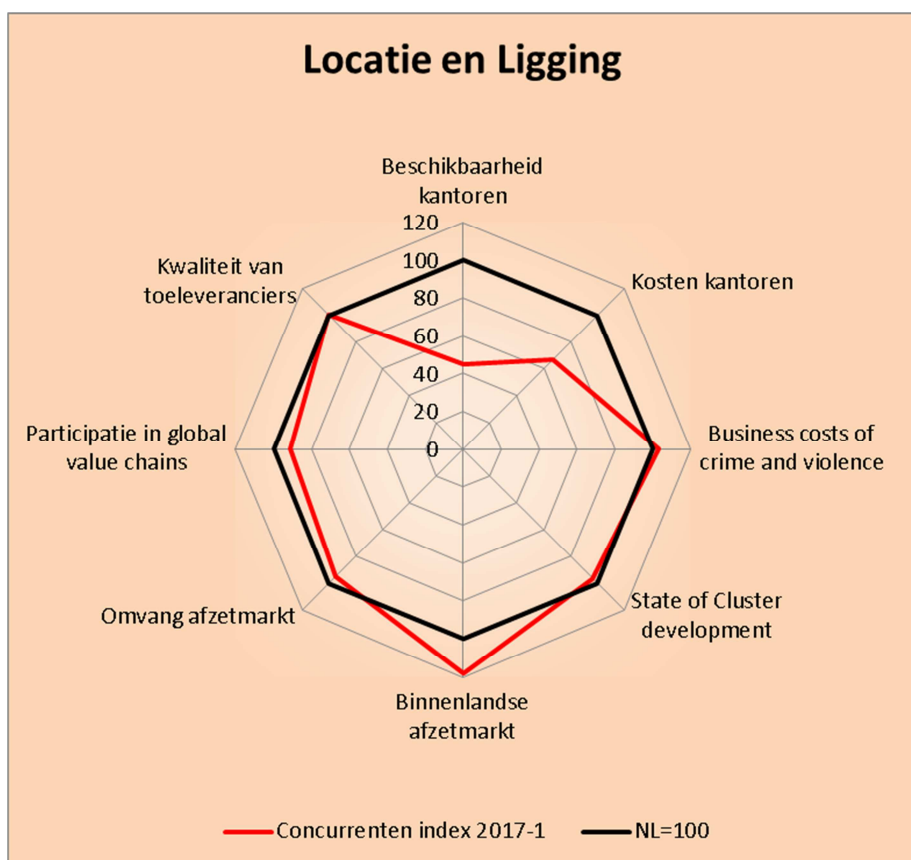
Locatie en Ligging

Beschikbaarheid kantoren

120
100
80
60
40
20
0

Kosten kantoren

Business costs of crime and violence

State of Cluster development

Binnenlandse afzetmarkt

Omvang afzetmarkt

Participatie in global value chains

Kwaliteit van toeleveranciers

Concurrenten index 2017-1
NL=100